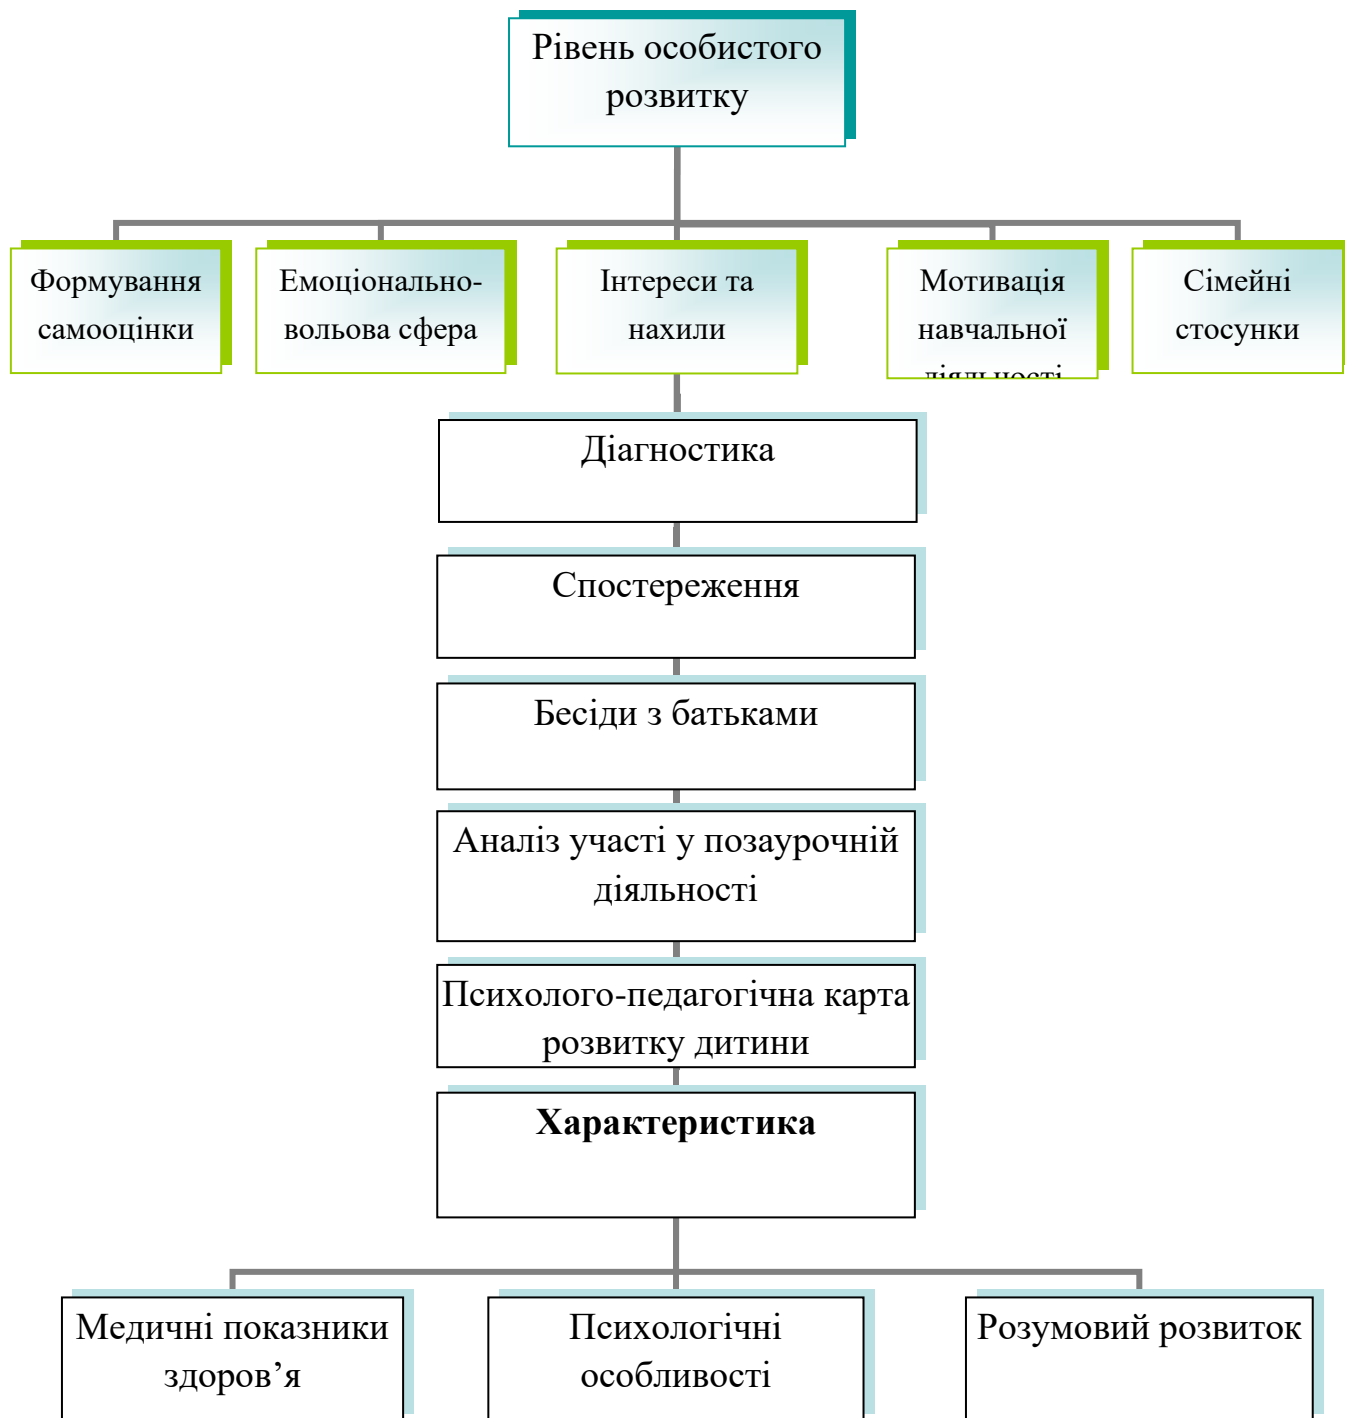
Рівень особистого розвитку

Формування самооцінки

Емоціонально-вольова сфера

Інтереси та нахили

Мотивація навчальної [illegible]

Сімейні стосунки

Діагностика

Спостереження

Бесіди з батьками

Аналіз участі у позаурочній діяльності

Психолого-педагогічна карта розвитку дитини

**Характеристика**

Медичні показники здоров’я

Психологічні особливості

Розумовий розвиток